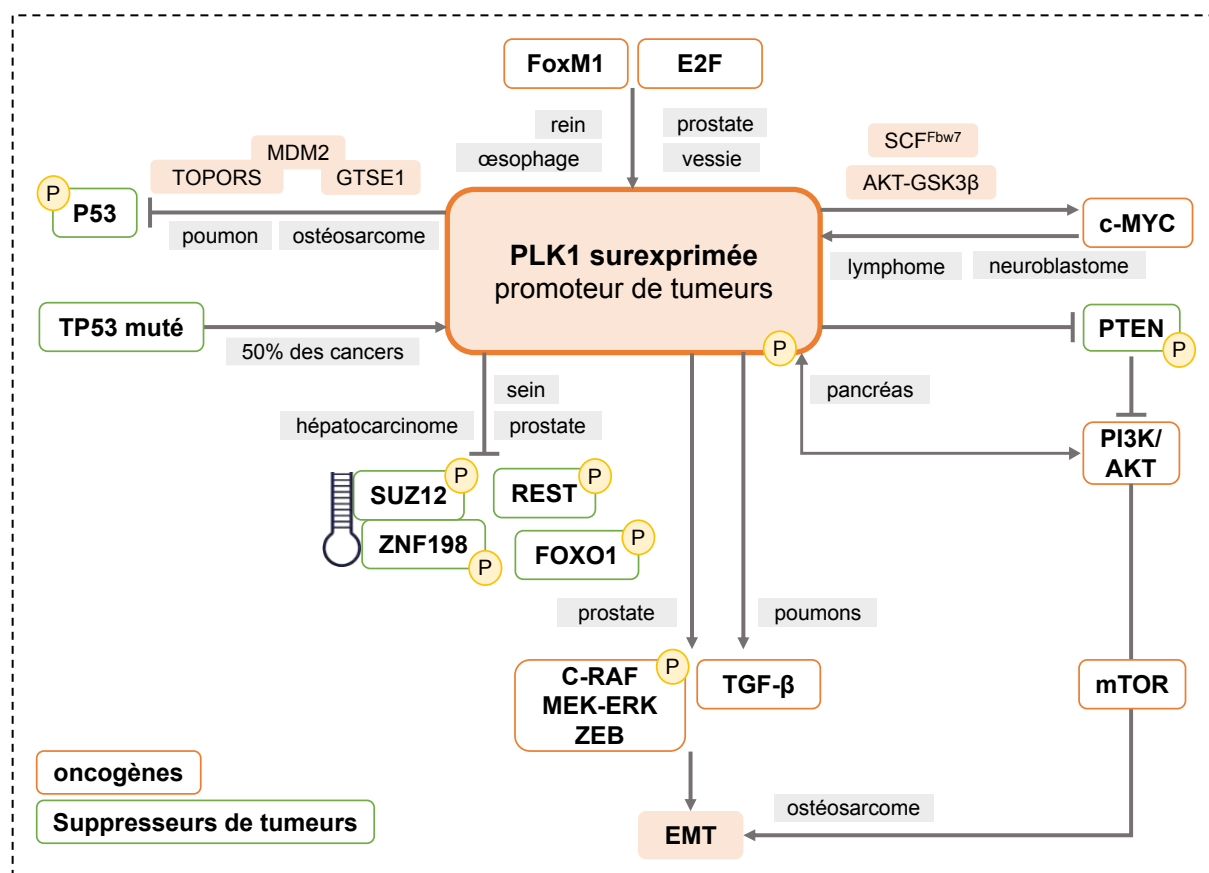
FoxM1
E2F
rein
œsophage
prostate
vessie
MDM2
TOPORS
GTSE1
SCF$^{Fbw7}$
AKT-GSK3β
P
P53
poumon
ostéosarcome
PLK1 surexprimée
promoteur de tumeurs
c-MYC
lymphome
neuroblastome
TP53 muté
50% des cancers
P
PTEN
P
pancréas
sein
hépatocarcinome
prostate
PI3K/ AKT
SUZ12
P
REST
P
ZNF198
P
FOXO1
P
prostate
poumons
C-RAF
MEK-ERK
ZEB
P
TGF-β
mTOR
oncogènes
Suppresseurs de tumeurs
ostéosarcome
EMT